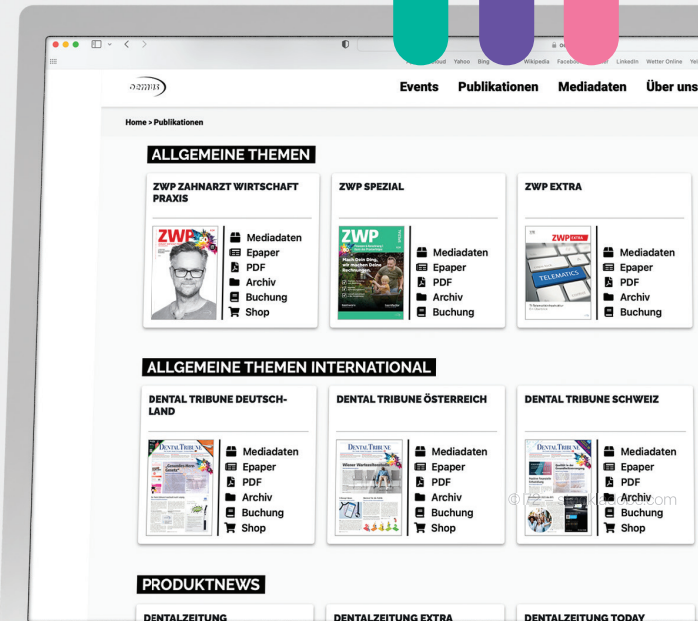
iCloud Yahoo Bing Wikipedia Facebook LinkedIn Wetter Online

Events Publikationen Mediadaten Über uns

Home > Publikationen

ALLGEMEINE THEMEN

ZWP ZAHNARZT WIRTSCHAFT PRAXIS

ZWP

Mediadaten
Epaper
PDF
Archiv
Buchung
Shop

ZWP SPEZIAL

ZWP

Mediadaten
Epaper
PDF
Archiv
Buchung

ZWP EXTRA

ZWP EXTRA

TELEMATICS

Mediadaten
Epaper
PDF
Archiv
Buchung

ALLGEMEINE THEMEN INTERNATIONAL

DENTAL TRIBUNE DEUTSCHLAND

DENTAL TRIBUNE

Mediadaten
Epaper
PDF
Archiv
Buchung
Shop

DENTAL TRIBUNE ÖSTERREICH

DENTAL TRIBUNE

Mediadaten
Epaper
PDF
Archiv
Buchung
Shop

DENTAL TRIBUNE SCHWEIZ

DENTAL TRIBUNE

Mediadaten
Epaper
PDF
Archiv
Buchung
Shop

PRODUKTNEWS

DENTALZEITUNG

DENTALZEITUNG EXTRA

DENTALZEITUNG TODAY